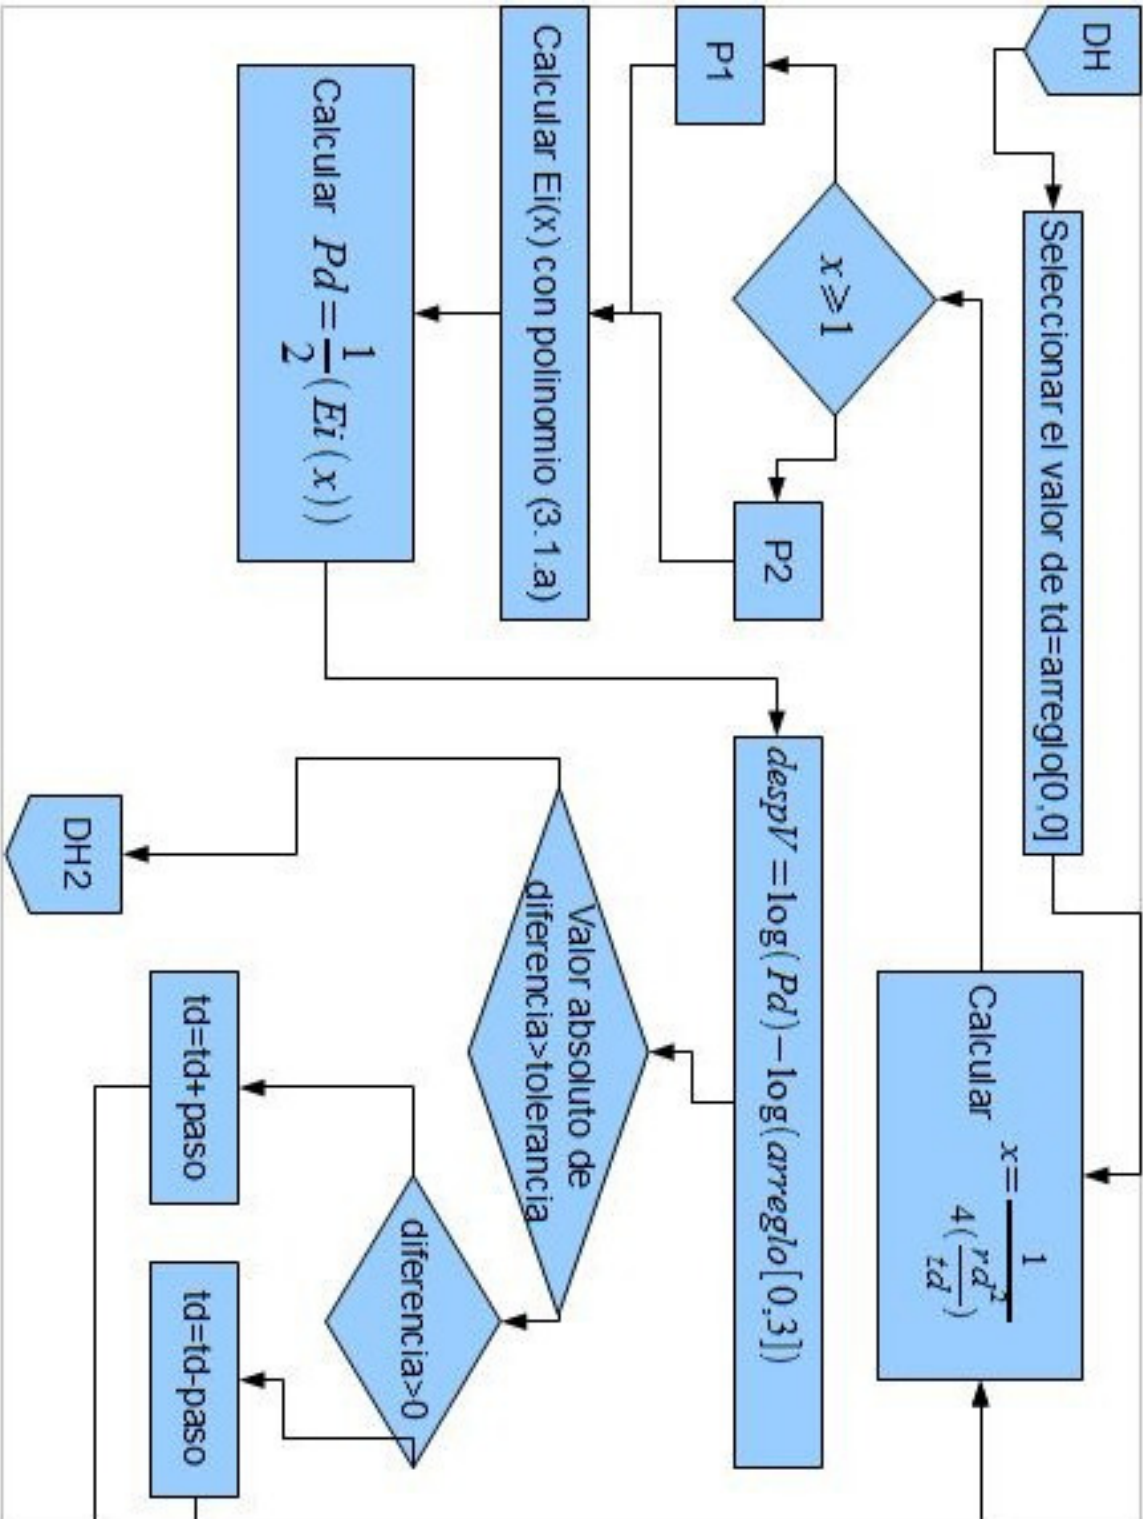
DH

Seleccionar el valor de td=arreglo[0,0]

Calcular $x=\frac{1}{4(\frac{rd^2}{td})}$

$x \geq 1$

P1

P2

Calcular Ei(x) con polinomio (3.1.a)

Calcular $Pd=\frac{1}{2}(Ei(x))$

$despV=\log(Pd)-\log(arreglo[0,3])$

Valor absoluto de diferencia>tolerancia

DH2

diferencia>0

td=td+paso

td=td-paso